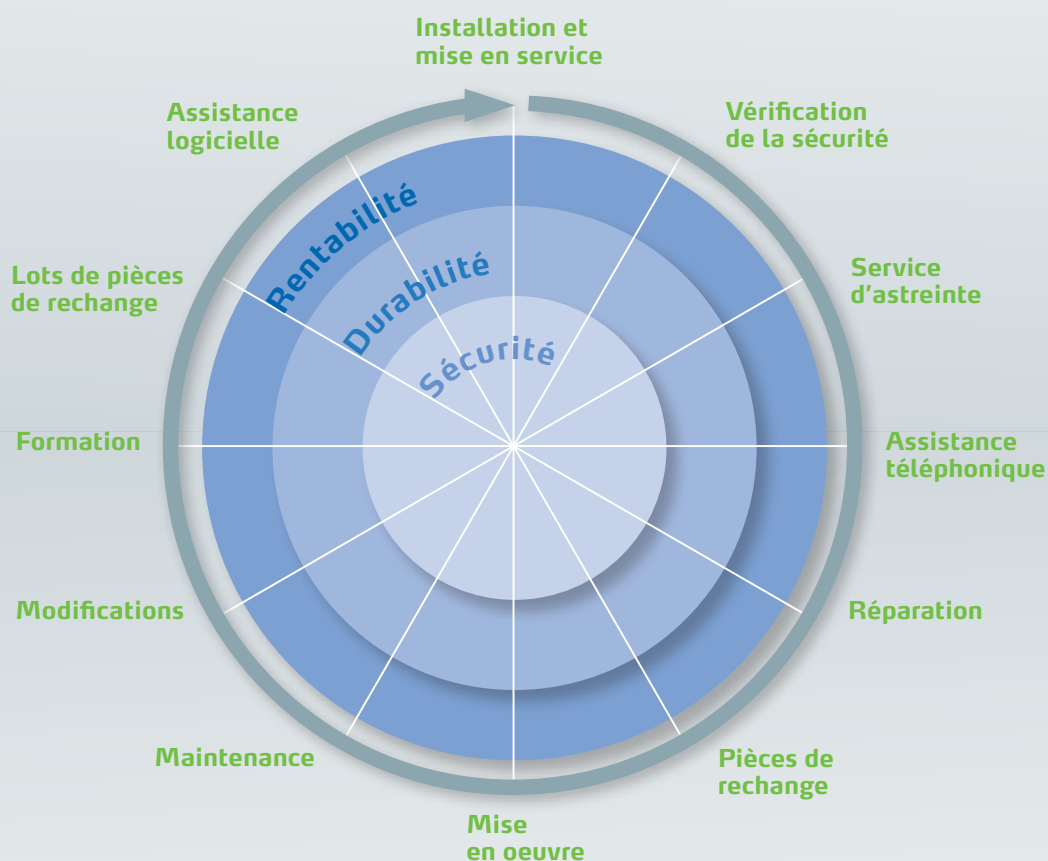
Installation et mise en service

Vérification de la sécurité

Service d'astreinte

Assistance téléphonique

Réparation

Pièces de rechange

Mise en oeuvre

Maintenance

Modifications

Formation

Lots de pièces de rechange

Assistance logicielle

Rentabilité

Durabilité

Sécurité